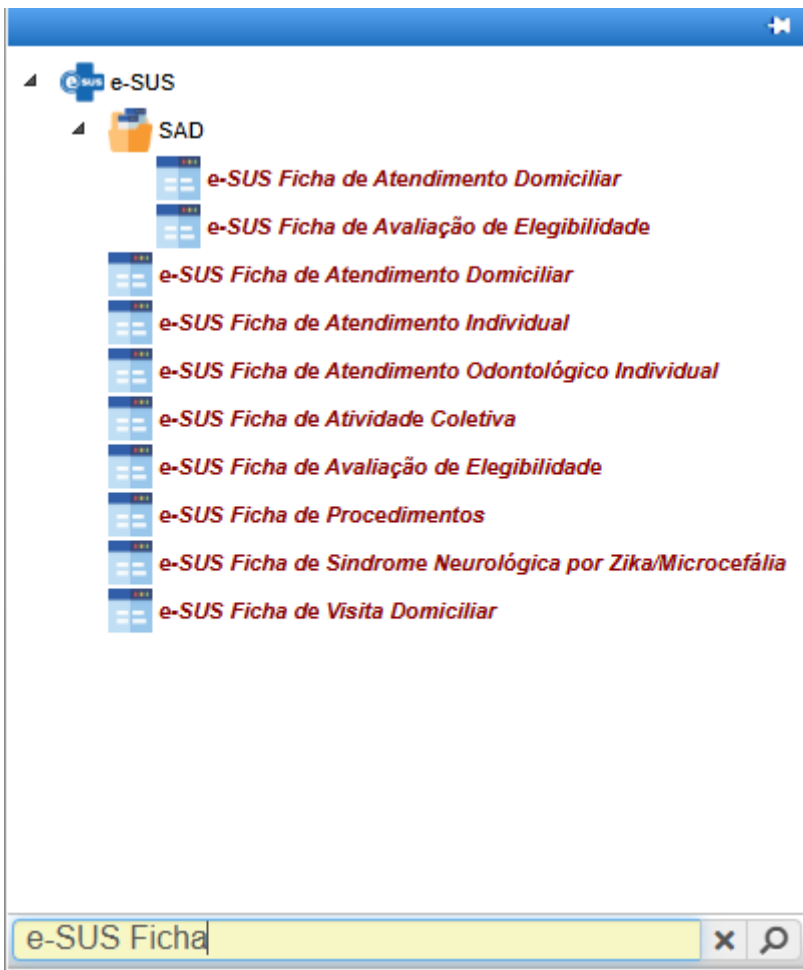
e-SUS

SAD

e-SUS Ficha de Atendimento Domiciliar

e-SUS Ficha de Avaliação de Elegibilidade

e-SUS Ficha de Atendimento Domiciliar

e-SUS Ficha de Atendimento Individual

e-SUS Ficha de Atendimento Odontológico Individual

e-SUS Ficha de Atividade Coletiva

e-SUS Ficha de Avaliação de Elegibilidade

e-SUS Ficha de Procedimentos

e-SUS Ficha de Síndrome Neurológica por Zika/Microcefália

e-SUS Ficha de Visita Domiciliar

e-SUS Ficha